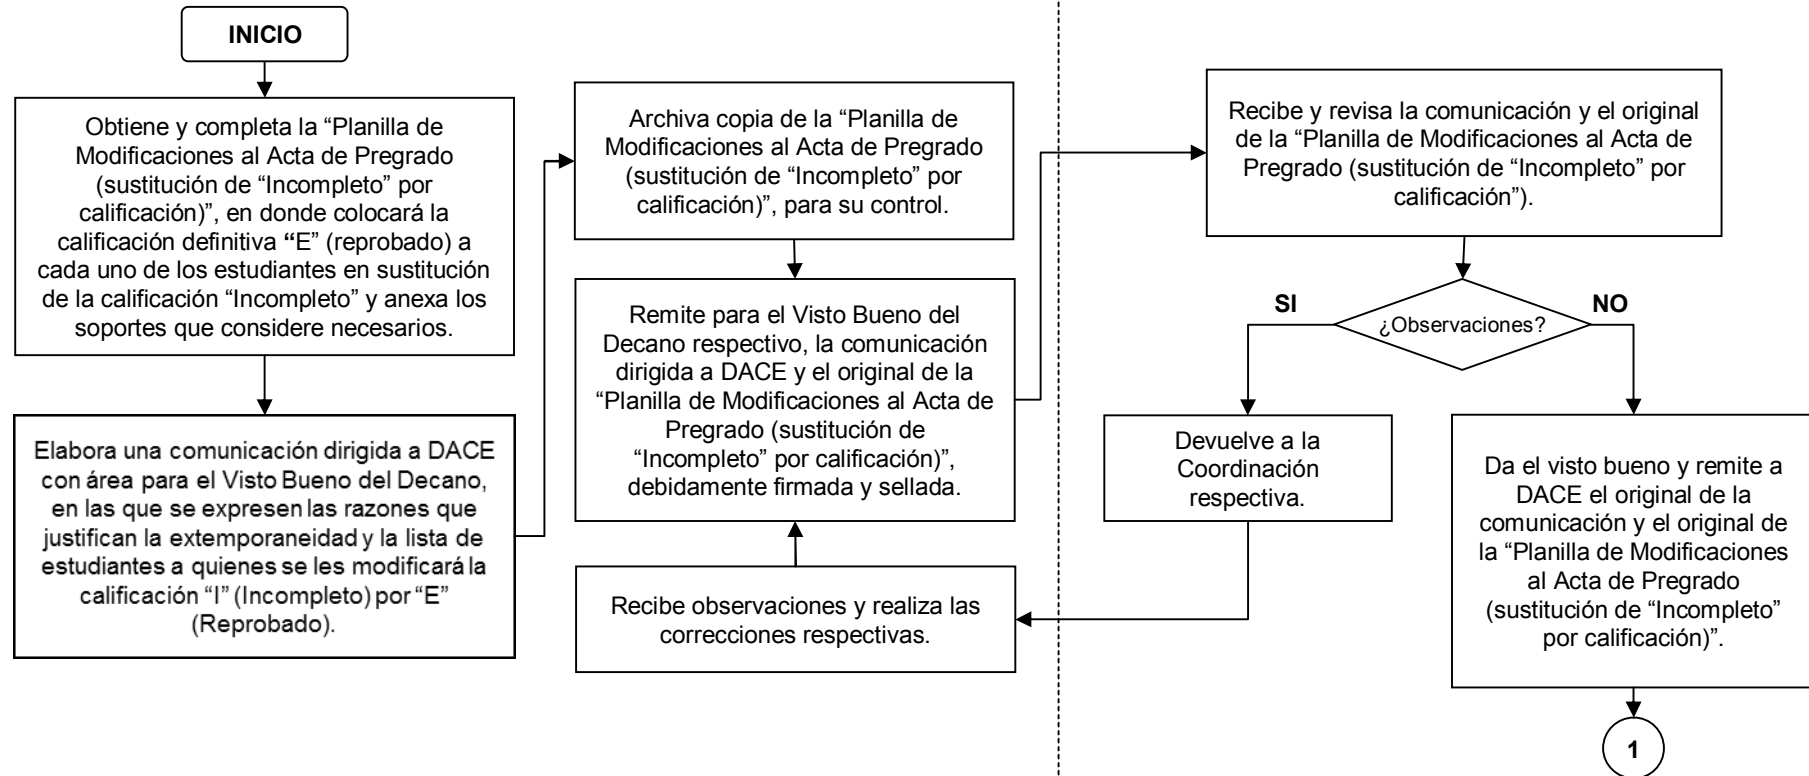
INICIO

Obtiene y completa la “Planilla de Modificaciones al Acta de Pregrado (sustitución de “Incompleto” por calificación)”, en donde colocará la calificación definitiva “E” (reprobado) a cada uno de los estudiantes en sustitución de la calificación “Incompleto” y anexa los soportes que considere necesarios.

Elabora una comunicación dirigida a DACE con área para el Visto Bueno del Decano, en las que se expresen las razones que justifican la extemporaneidad y la lista de estudiantes a quienes se les modificará la calificación “I” (Incompleto) por “E” (Reprobado).

Archiva copia de la “Planilla de Modificaciones al Acta de Pregrado (sustitución de “Incompleto” por calificación)”, para su control.

Remite para el Visto Bueno del Decano respectivo, la comunicación dirigida a DACE y el original de la “Planilla de Modificaciones al Acta de Pregrado (sustitución de “Incompleto” por calificación)”, debidamente firmada y sellada.

Recibe observaciones y realiza las correcciones respectivas.

Recibe y revisa la comunicación y el original de la “Planilla de Modificaciones al Acta de Pregrado (sustitución de “Incompleto” por calificación”).

SI

¿Observaciones?

NO

Devuelve a la Coordinación respectiva.

Da el visto bueno y remite a DACE el original de la comunicación y el original de la “Planilla de Modificaciones al Acta de Pregrado (sustitución de “Incompleto” por calificación)”.

1